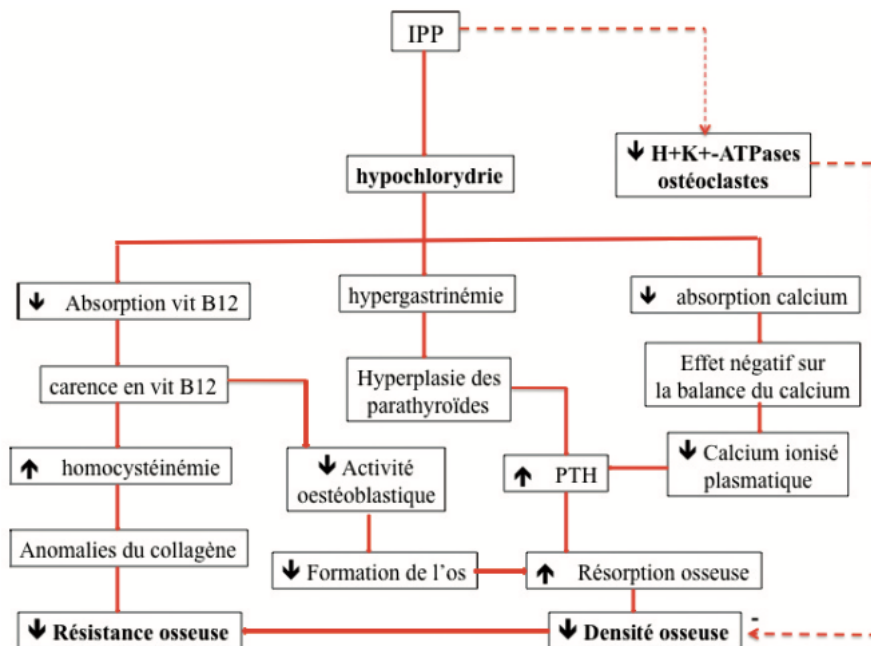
IPP

↓ H+K+-ATPases ostéoclastes

hypochlorydrie

↓ Absorption vit B12

hypergastrinémie

↓ absorption calcium

carence en vit B12

Hyperplasie des parathyroïdes

Effet négatif sur la balance du calcium

↑ homocystéinémie

↓ Activité oestéoblastique

↑ PTH

↓ Calcium ionisé plasmatique

Anomalies du collagène

↓ Formation de l'os

↑ Résorption osseuse

↓ Résistance osseuse

↓ Densité osseuse